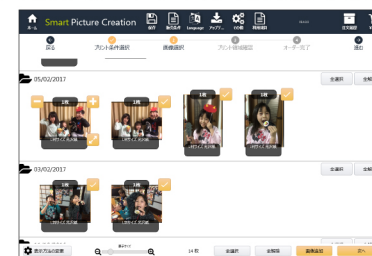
Smart Picture Creation

ホーム

保存

Language

戻る

プリント条件選択

画像選択

プリント情報確認

オーダー完了

進む

05/02/2017

全選択

全解除

1枚

1枚

1枚

1枚

03/02/2017

全選択

全解除

1枚

1枚

14 枚

全選択

全解除

次へ

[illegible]